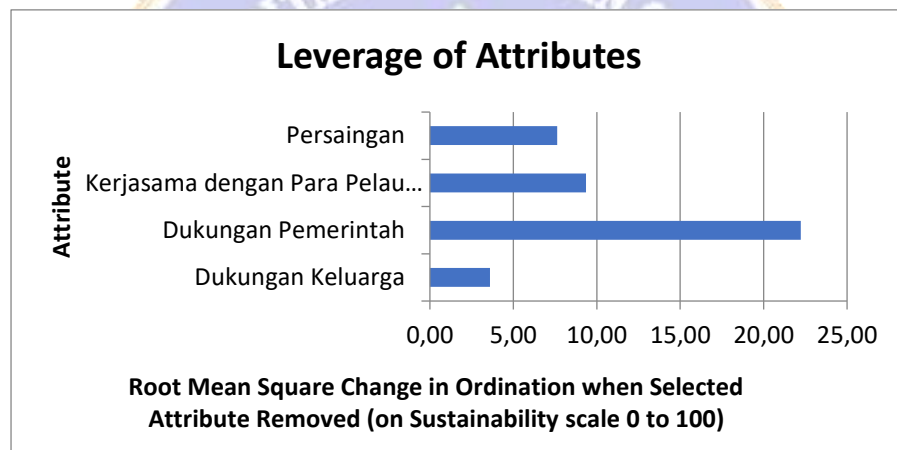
Leverage of Attributes

Attribute

Persaingan

Kerjasama dengan Para Pelau…

Dukungan Pemerintah

Dukungan Keluarga

0,00 5,00 10,00 15,00 20,00 25,00

Root Mean Square Change in Ordination when Selected Attribute Removed (on Sustainability scale 0 to 100)